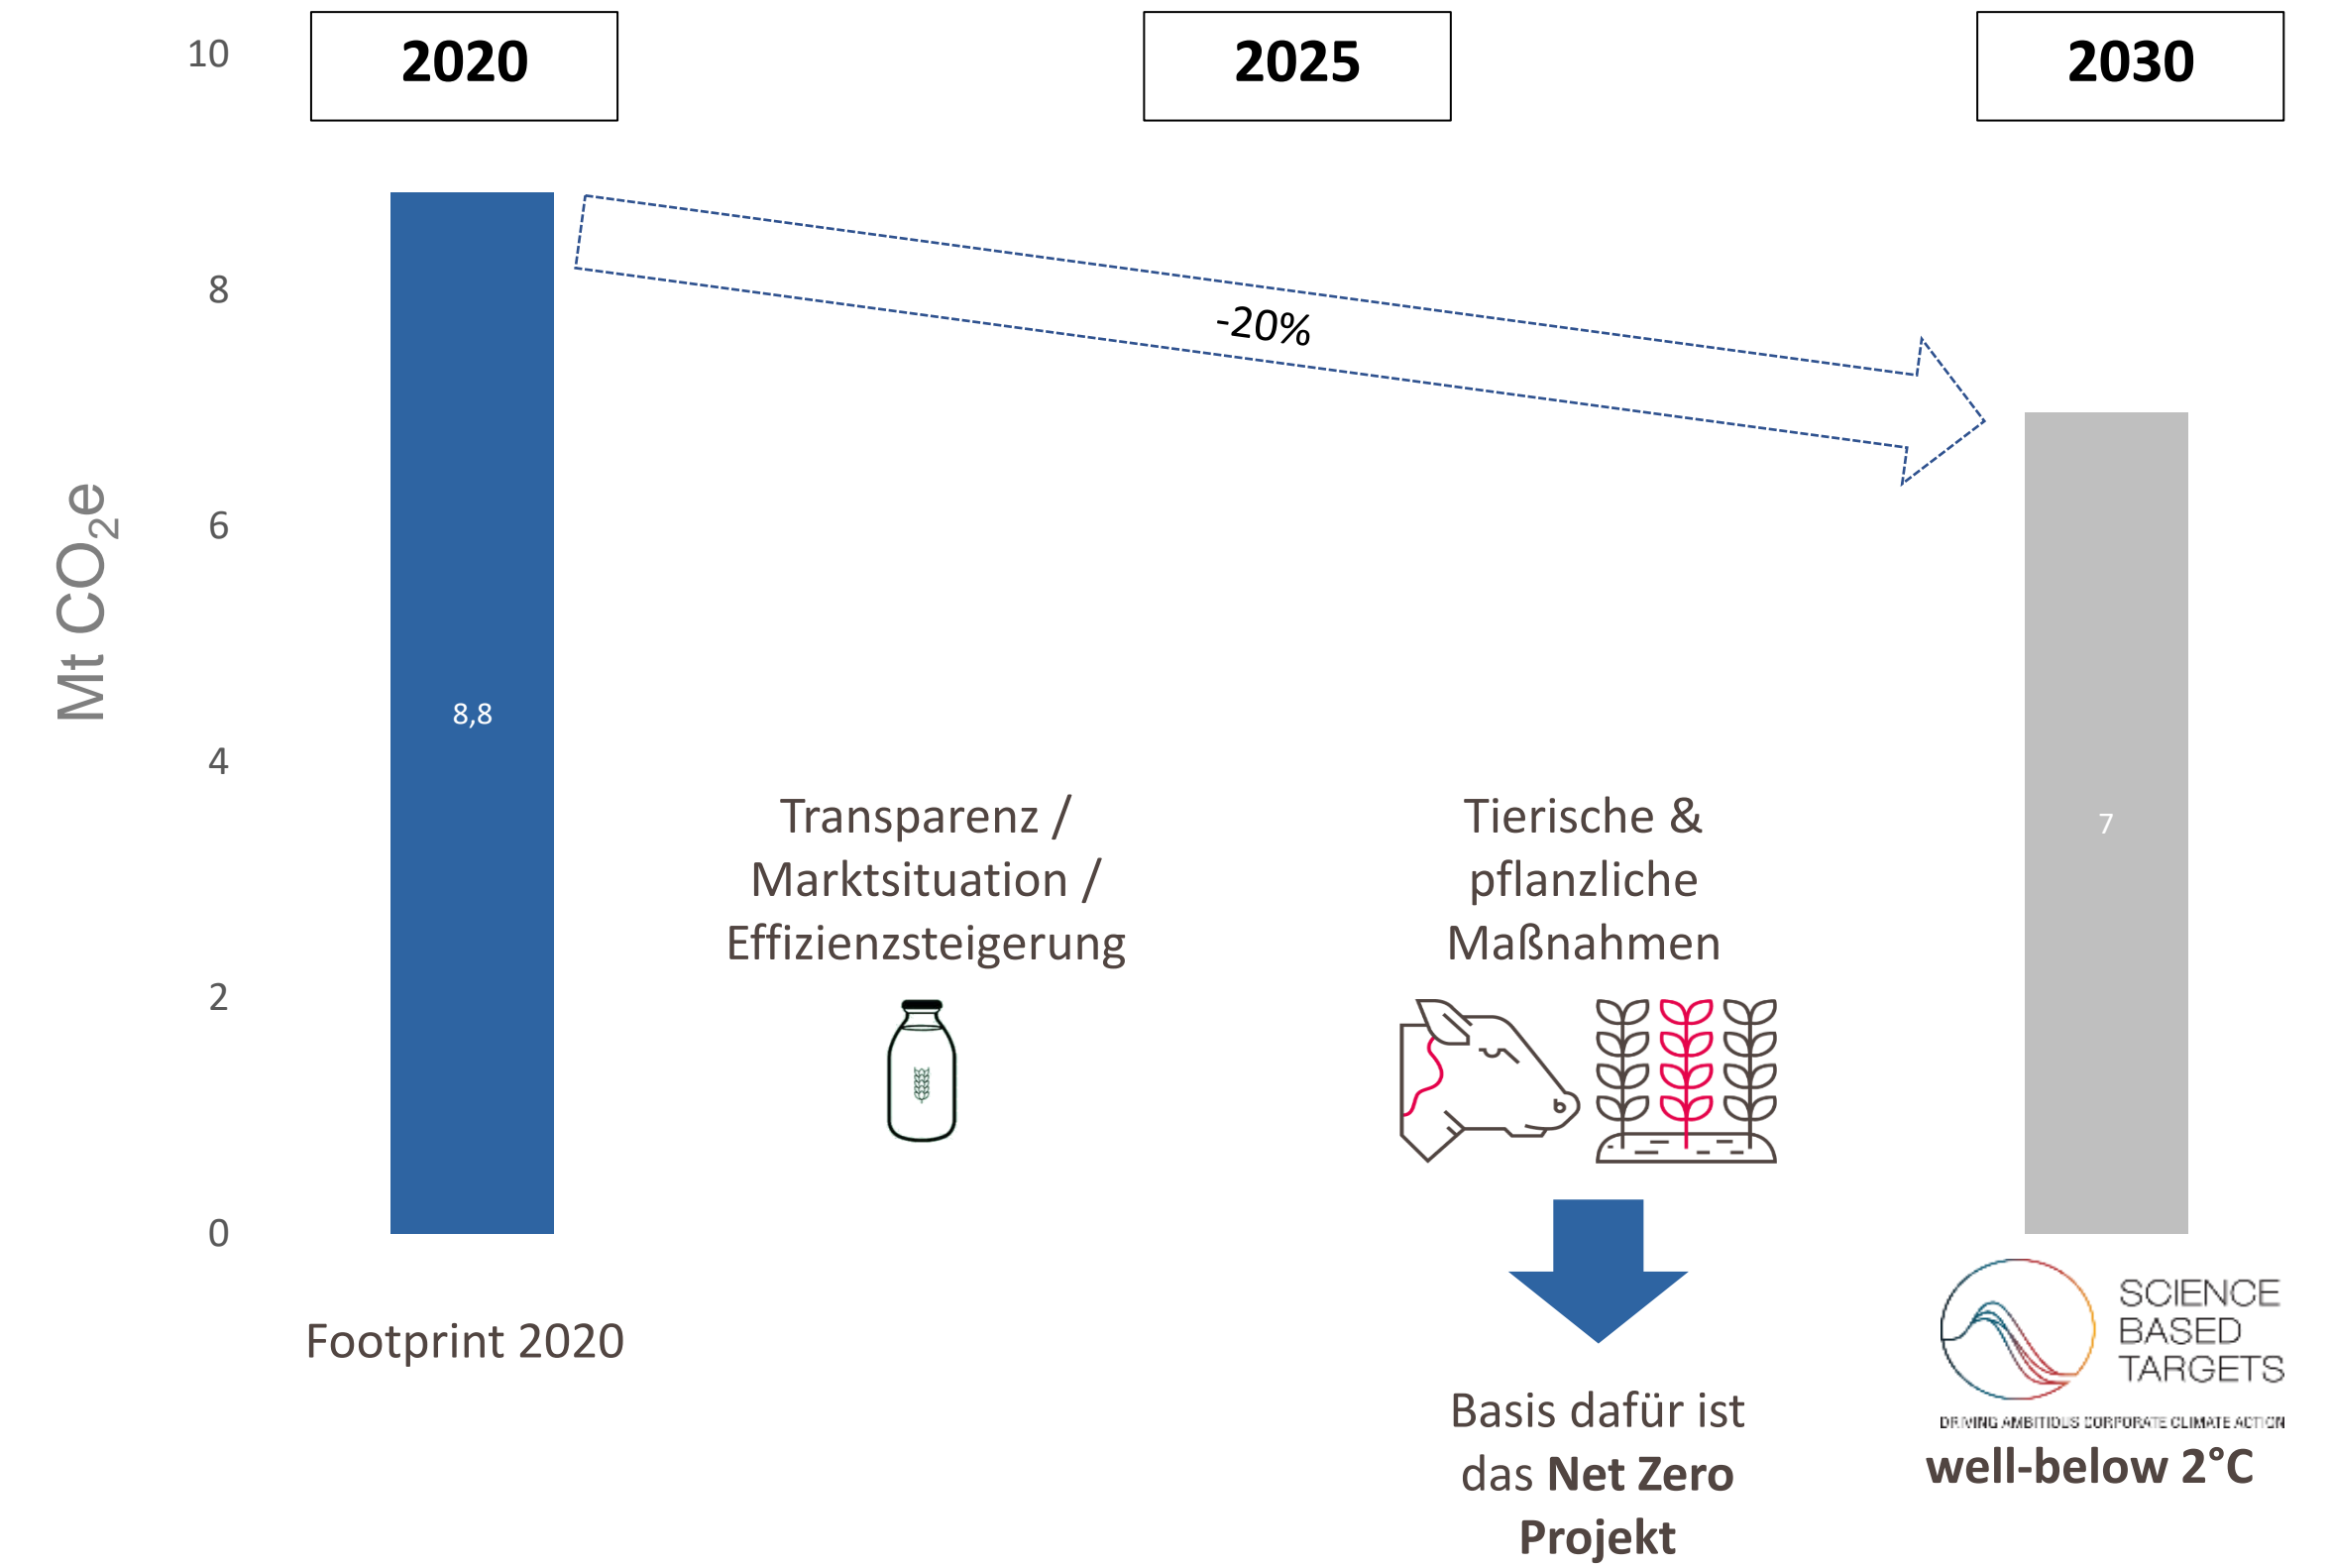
10
8
6
4
2
0

Mt $CO_2e$

2020

2025

2030

8,8

-20%

7

Transparenz / Marktsituation / Effizienzsteigerung

Tierische & pflanzliche Maßnahmen

Footprint 2020

Basis dafür ist das **Net Zero Projekt**

SCIENCE BASED TARGETS
DRIVING AMBITIOUS CORPORATE CLIMATE ACTION

**well-below 2°C**